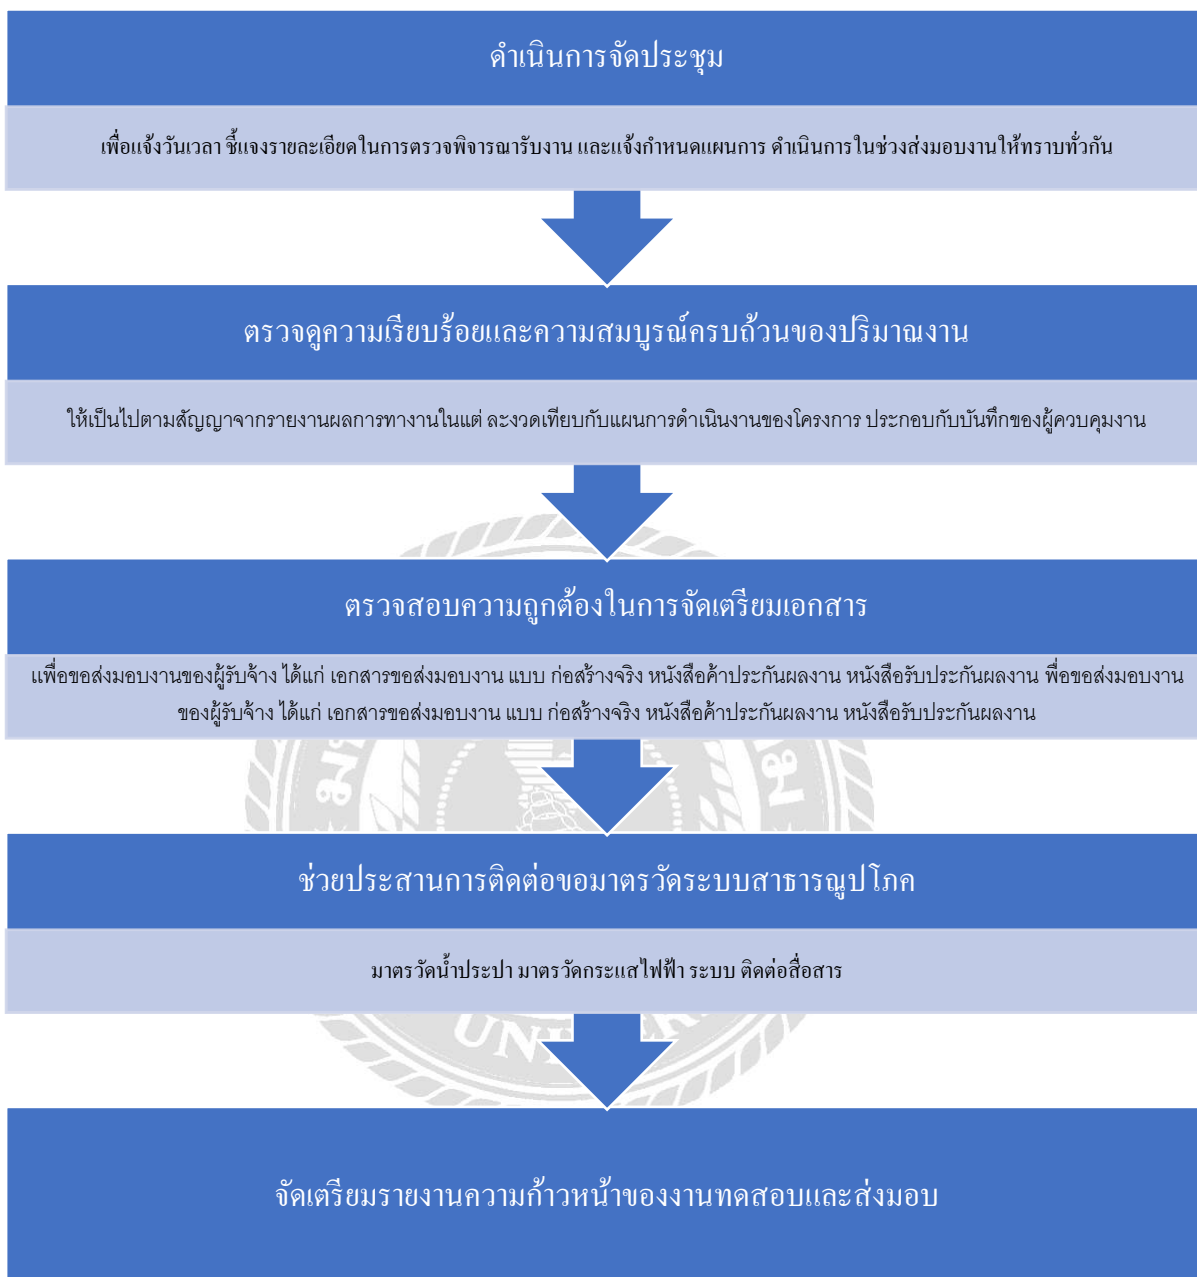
ดำเนินการจัดประชุม

เพื่อแจ้งวันเวลา ชี้แจงรายละเอียดในการตรวจพิจารณารับงาน และแจ้งกำหนดแผนการ ดำเนินการในช่วงส่งมอบงานให้ทราบทั่วกัน

ตรวจดูความเรียบร้อยและความสมบูรณ์ครบถ้วนของปริมาณงาน

ให้เป็นไปตามสัญญาจากรายงานผลการทางานในแต่ ละงวดเทียบกับแผนการดำเนินงานของโครงการ ประกอบกับบันทึกของผู้ควบคุมงาน

ตรวจสอบความถูกต้องในการจัดเตรียมเอกสาร

แพื่อขอส่งมอบงานของผู้รับจ้าง ได้แก่ เอกสารขอส่งมอบงาน แบบ ก่อสร้างจริง หนังสือค้าประกันผลงาน หนังสือรับประกันผลงาน พื่อขอส่งมอบงานของผู้รับจ้าง ได้แก่ เอกสารขอส่งมอบงาน แบบ ก่อสร้างจริง หนังสือค้าประกันผลงาน หนังสือรับประกันผลงาน

ช่วยประสานการติดต่อขอมาตรวัดระบบสาธารณูปโภค

มาตรวัดน้ำประปา มาตรวัดกระแสไฟฟ้า ระบบ ติดต่อสื่อสาร

จัดเตรียมรายงานความก้าวหน้าของงานทดสอบและส่งมอบ